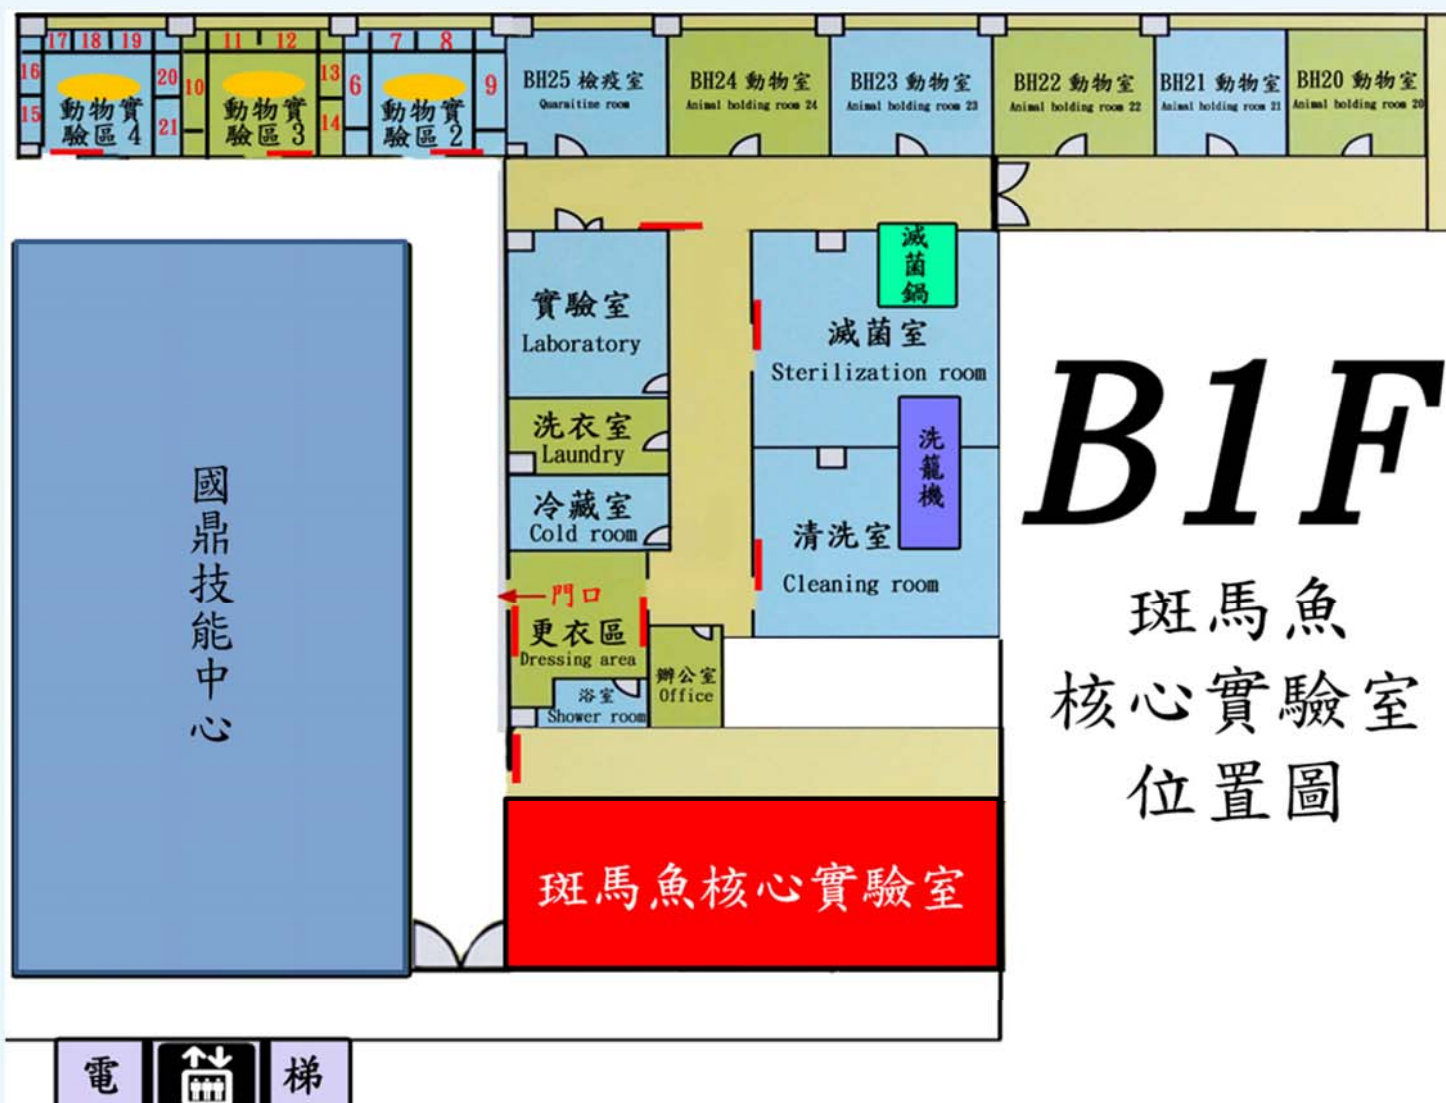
17 18 19
16
15
動物實驗區 4
20
21
10
11 12
動物實驗區 3
13
14
6
7 8
動物實驗區 2
9

BH25 檢疫室
Quaritine room
BH24 動物室
Animal holding room 24
BH23 動物室
Animal holding room 23
BH22 動物室
Animal holding room 22
BH21 動物室
Animal holding room 21
BH20 動物室
Animal holding room 20

實驗室
Laboratory
洗衣室
Laundry
冷藏室
Cold room
門口
更衣區
Dressing area
浴室
Shower room
辦公室
Office

滅菌鍋
滅菌室
Sterilization room
洗籠機
清洗室
Cleaning room

國鼎技能中心

B1F

斑馬魚
核心實驗室
位置圖

斑馬魚核心實驗室

電 梯